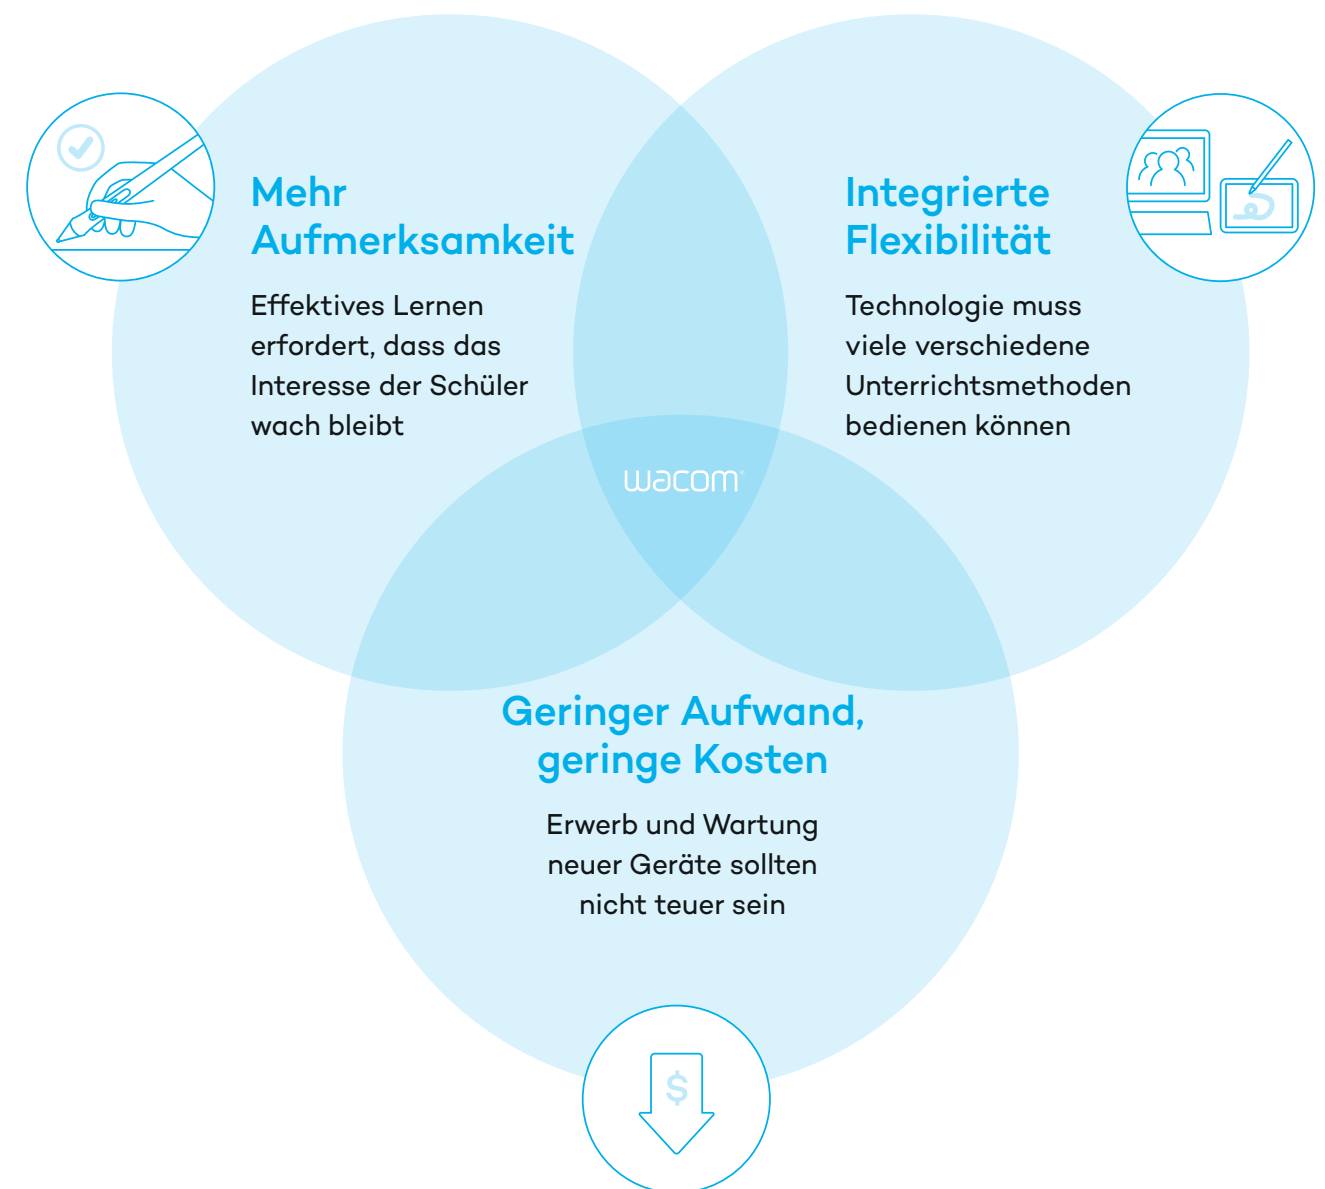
Mehr Aufmerksamkeit

Effektives Lernen erfordert, dass das Interesse der Schüler wach bleibt

Integrierte Flexibilität

Technologie muss viele verschiedene Unterrichtsmethoden bedienen können

wacom

Geringer Aufwand, geringe Kosten

Erwerb und Wartung neuer Geräte sollten nicht teuer sein

$